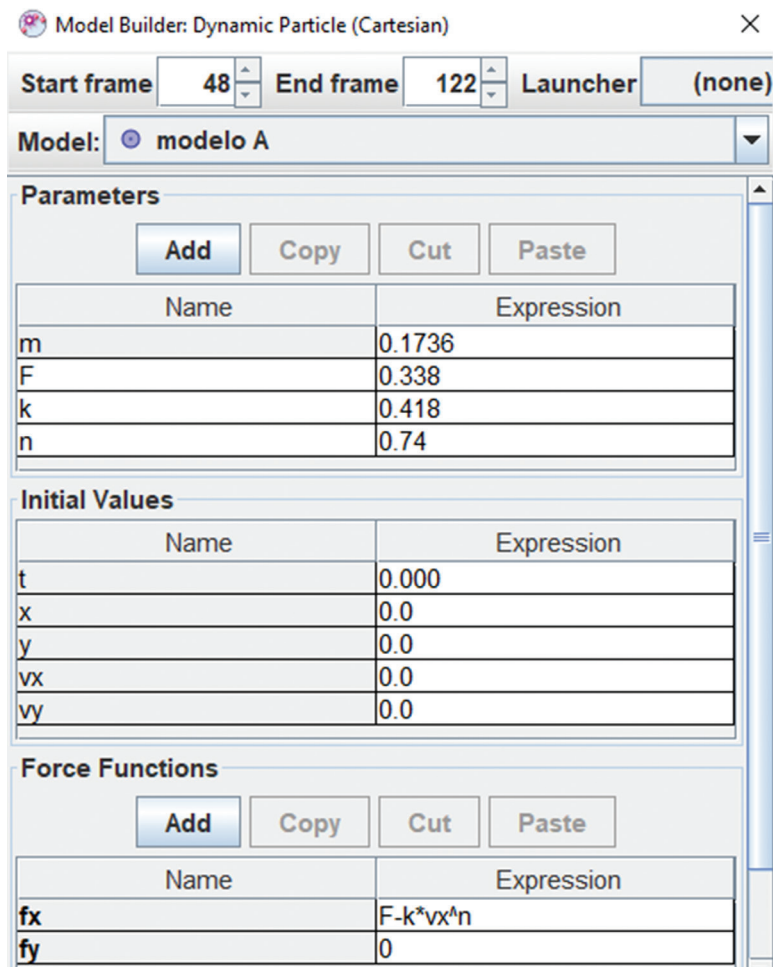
Model Builder: Dynamic Particle (Cartesian)

×

Start frame 48 End frame 122 Launcher (none)

Model: modelo A

Parameters

Add Copy Cut Paste

| Name | Expression |
|---|---|
| m | 0.1736 |
| F | 0.338 |
| k | 0.418 |
| n | 0.74 |

Initial Values

| Name | Expression |
|---|---|
| t | 0.000 |
| x | 0.0 |
| y | 0.0 |
| vx | 0.0 |
| vy | 0.0 |

Force Functions

Add Copy Cut Paste

| Name | Expression |
|---|---|
| fx | F-k*vx^n |
| fy | 0 |